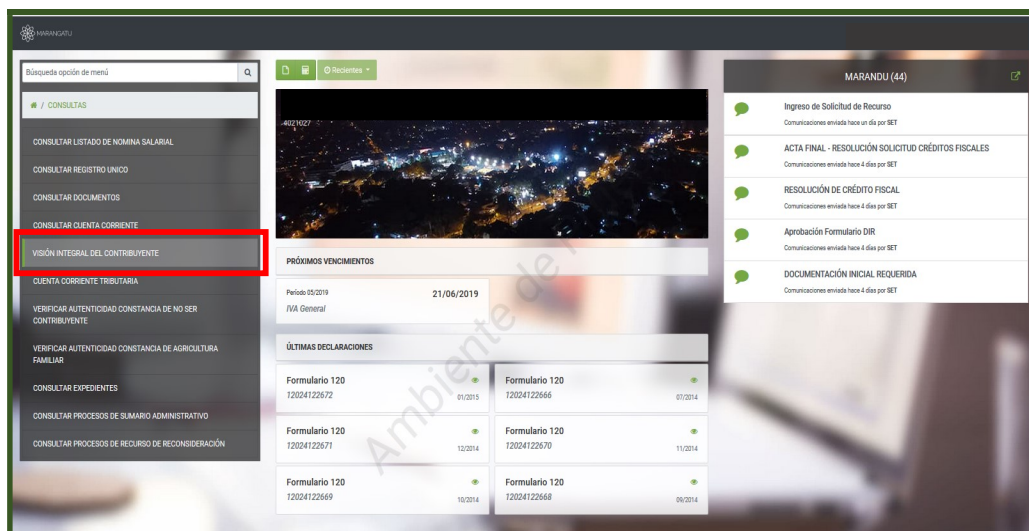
MARANGATU

Búsqueda opción de menú

/ CONSULTAS

CONSULTAR LISTADO DE NOMINA SALARIAL
CONSULTAR REGISTRO UNICO
CONSULTAR DOCUMENTOS
CONSULTAR CUENTA CORRIENTE
VISIÓN INTEGRAL DEL CONTRIBUYENTE
CUENTA CORRIENTE TRIBUTARIA
VERIFICAR AUTENTICIDAD CONSTANCIA DE NO SER CONTRIBUYENTE
VERIFICAR AUTENTICIDAD CONSTANCIA DE AGRICULTURA FAMILIAR
CONSULTAR EXPEDIENTES
CONSULTAR PROCESOS DE SUMARIO ADMINISTRATIVO
CONSULTAR PROCESOS DE RECURSO DE RECONSIDERACIÓN

Recientes

4021027

PRÓXIMOS VENCIMIENTOS

Periodo 05/2019
IVA General
21/06/2019

ÚLTIMAS DECLARACIONES

Formulario 120
12024122672
01/2015

Formulario 120
12024122666
07/2014

Formulario 120
12024122671
12/2014

Formulario 120
12024122670
11/2014

Formulario 120
12024122669
10/2014

Formulario 120
12024122668
09/2014

Ambiente de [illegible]

MARANDU (44)

Ingreso de Solicitud de Recurso
Comunicaciones enviada hace un día por SET

ACTA FINAL - RESOLUCIÓN SOLICITUD CRÉDITOS FISCALES
Comunicaciones enviada hace 4 días por SET

RESOLUCIÓN DE CRÉDITO FISCAL
Comunicaciones enviada hace 4 días por SET

Aprobación Formulario DIR
Comunicaciones enviada hace 4 días por SET

DOCUMENTACIÓN INICIAL REQUERIDA
Comunicaciones enviada hace 4 días por SET